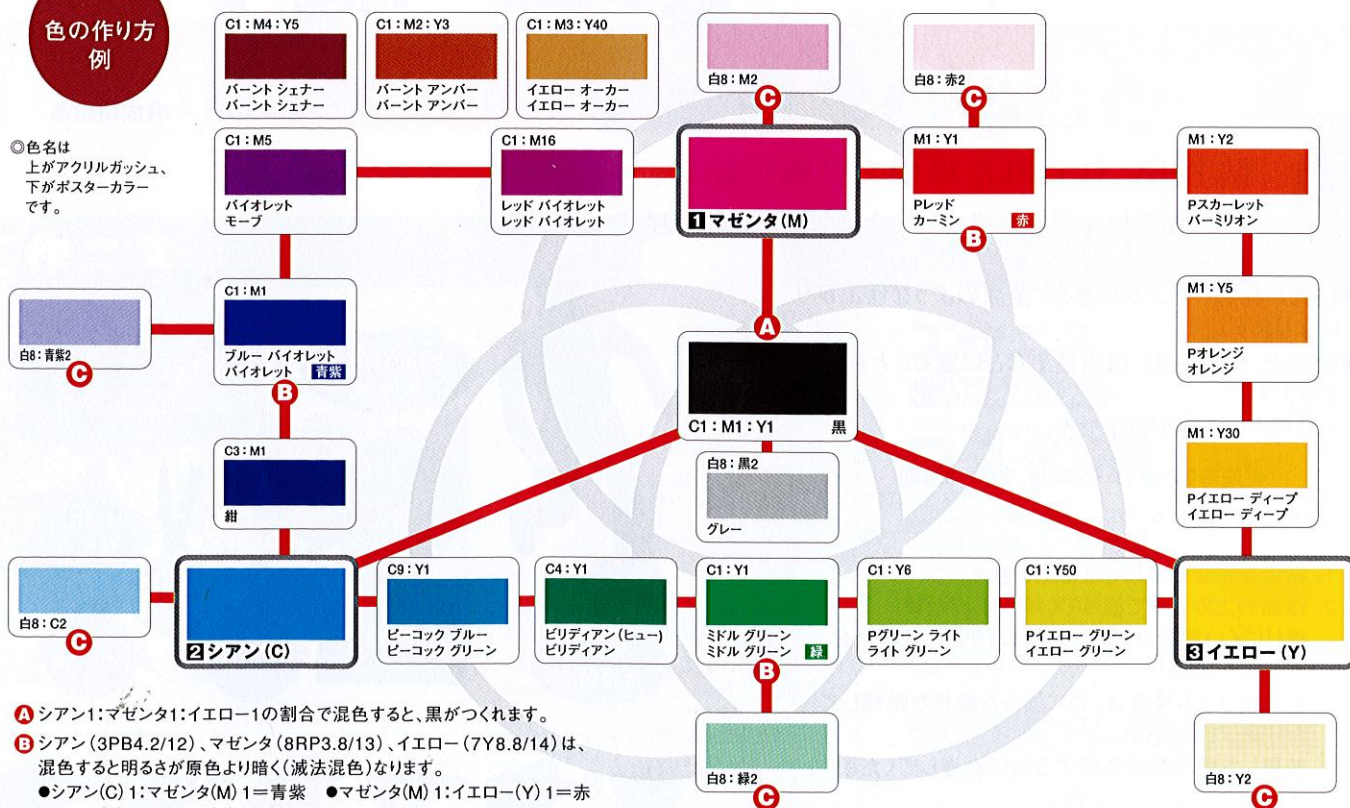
色の作り方例

◎色名は上がアクリルガッシュ、下がポスターカラーです。

C1：M4：Y5
バーント シェナー
バーント シェナー

C1：M2：Y3
バーント アンバー
バーント アンバー

C1：M3：Y40
イエロー オーカー
イエロー オーカー

白8：M2
C

白8：赤2
C

C1：M5
バイオレット
モーブ

C1：M16
レッド バイオレット
レッド バイオレット

1 マゼンタ(M)

M1：Y1
Pレッド
カーミン 赤
B

M1：Y2
Pスカーレット
バーミリオン

白8：青紫2
C

C1：M1
ブルー バイオレット
バイオレット 青紫
B

A

C1：M1：Y1 黒

M1：Y5
Pオレンジ
オレンジ

C3：M1
紺

白8：黒2
グレー

M1：Y30
Pイエロー ディープ
イエロー ディープ

白8：C2
C

2 シアン(C)

C9：Y1
ピーコック ブルー
ピーコック グリーン

C4：Y1
ビリディアン(ヒュー)
ビリディアン

C1：Y1
ミドル グリーン
ミドル グリーン 緑
B

C1：Y6
Pグリーン ライト
ライト グリーン

C1：Y50
Pイエロー グリーン
イエロー グリーン

3 イエロー(Y)

白8：緑2
C

白8：Y2
C

A シアン1：マゼンタ1：イエロー1の割合で混色すると、黒がつくれます。
B シアン（3PB4.2/12）、マゼンタ（8RP3.8/13）、イエロー（7Y8.8/14）は、混色すると明るさが原色より暗く（減法混色）なります。
●シアン(C) 1：マゼンタ(M) 1＝青紫 ●マゼンタ(M) 1：イエロー(Y) 1＝赤